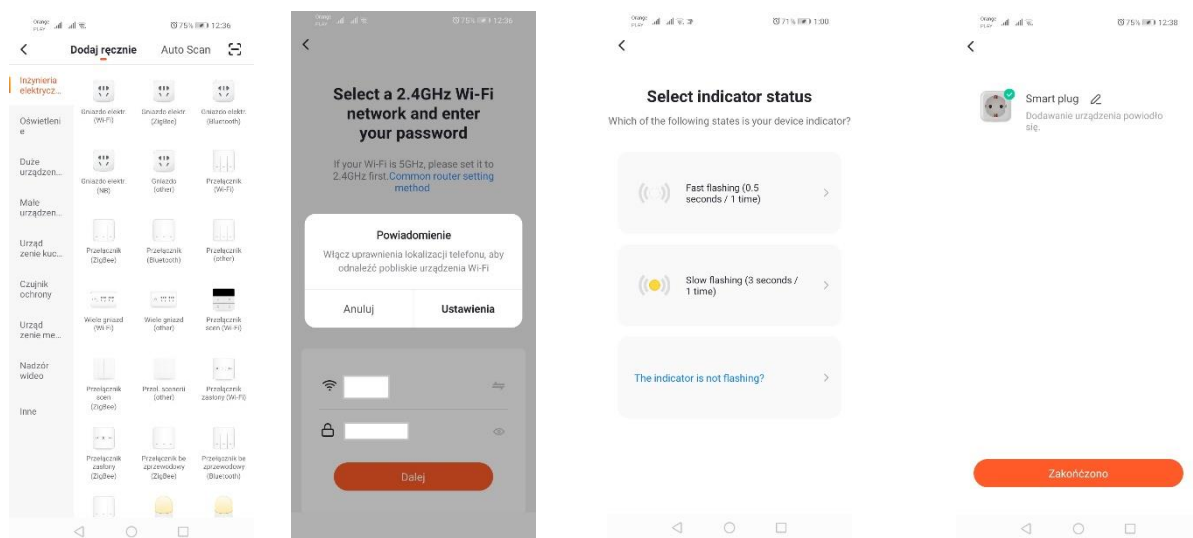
Orange PLAY 75% 12:36

<

Dodaj ręcznie

Auto Scan

Inżynieria elektrycz...

Oświetlenie

Duże urządzen...

Małe urządzen...

Urząd zenie kuc...

Czujnik ochrony

Urząd zenie me...

Nadzór wideo

Inne

Gniazdo elektr. (Wi-Fi)

Gniazdo elektr. (ZigBee)

Gniazdo elektr. (Bluetooth)

Gniazdo elektr. (NB)

Gniazdo (other)

Przełącznik (Wi-Fi)

Przełącznik (ZigBee)

Przełącznik (Bluetooth)

Przełącznik (other)

Wiele gniazd (Wi-Fi)

Wiele gniazd (other)

Przełącznik scen (Wi-Fi)

Przełącznik scen (ZigBee)

Przeł. scenerii (other)

Przełącznik zasłony (Wi-Fi)

Przełącznik zasłony (ZigBee)

Przełącznik bezprzewodowy (ZigBee)

Przełącznik bezprzewodowy (Bluetooth)

Orange PLAY 75% 12:36

<

Select a 2.4GHz Wi-Fi network and enter your password

If your Wi-Fi is 5GHz, please set it to 2.4GHz first.Common router setting method

Powiadomienie

Włącz uprawnienia lokalizacji telefonu, aby odnaleźć pobliskie urządzenia Wi-Fi

Anuluj

Ustawienia

Dalej

Orange PLAY 71% 1:00

<

Select indicator status

Which of the following states is your device indicator?

Fast flashing (0.5 seconds / 1 time)

Slow flashing (3 seconds / 1 time)

The indicator is not flashing?

Orange PLAY 75% 12:38

<

Smart plug

Dodawanie urządzenia powiodło się.

Zakończono